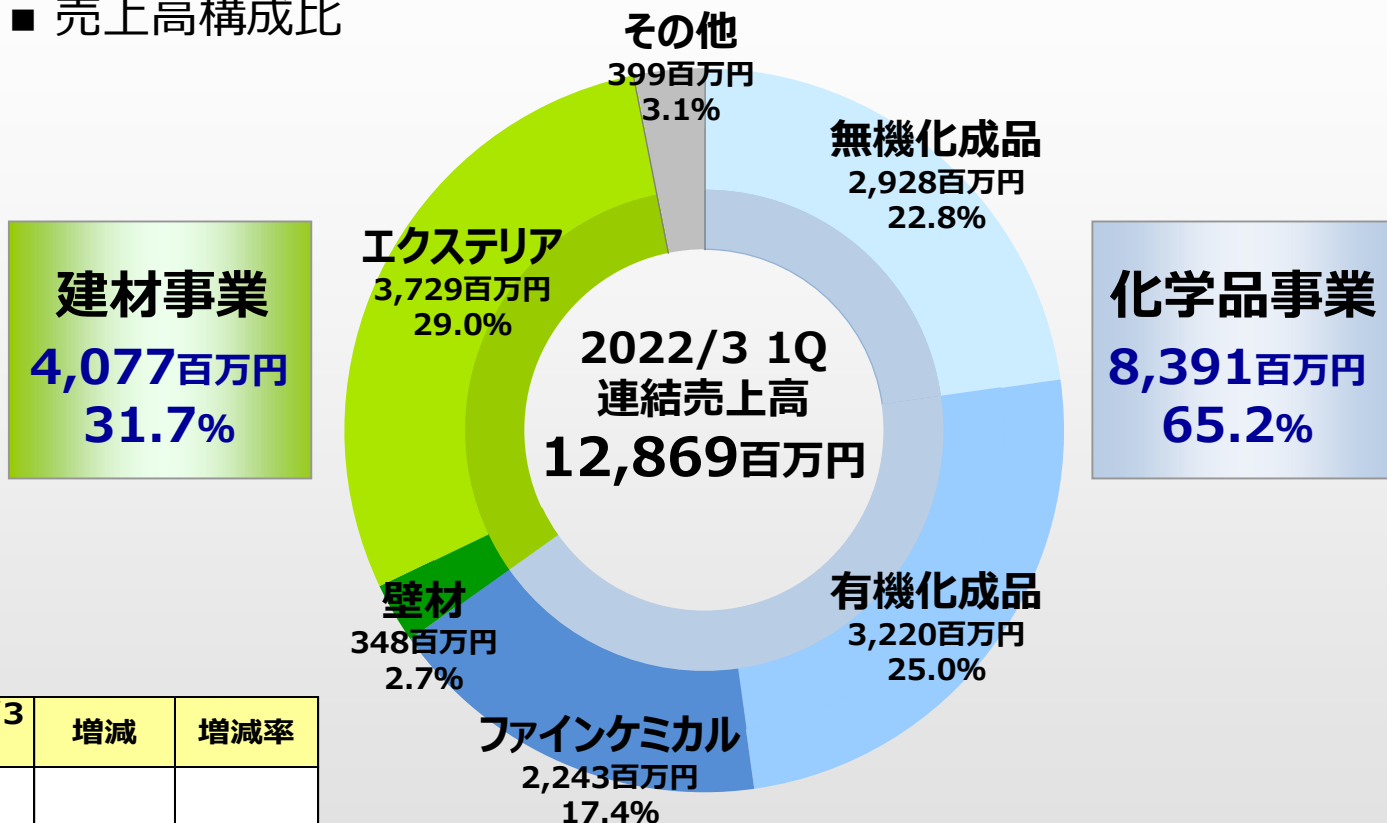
■ 売上高構成比

その他
399百万円
3.1%

無機化成品
2,928百万円
22.8%

建材事業
4,077百万円
31.7%

エクステリア
3,729百万円
29.0%

2022/3 1Q
連結売上高
12,869百万円

化学品事業
8,391百万円
65.2%

有機化成品
3,220百万円
25.0%

壁材
348百万円
2.7%

ファインケミカル
2,243百万円
17.4%

| 3 | 増減 | 増減率 |
|---|---|---|
| | | |